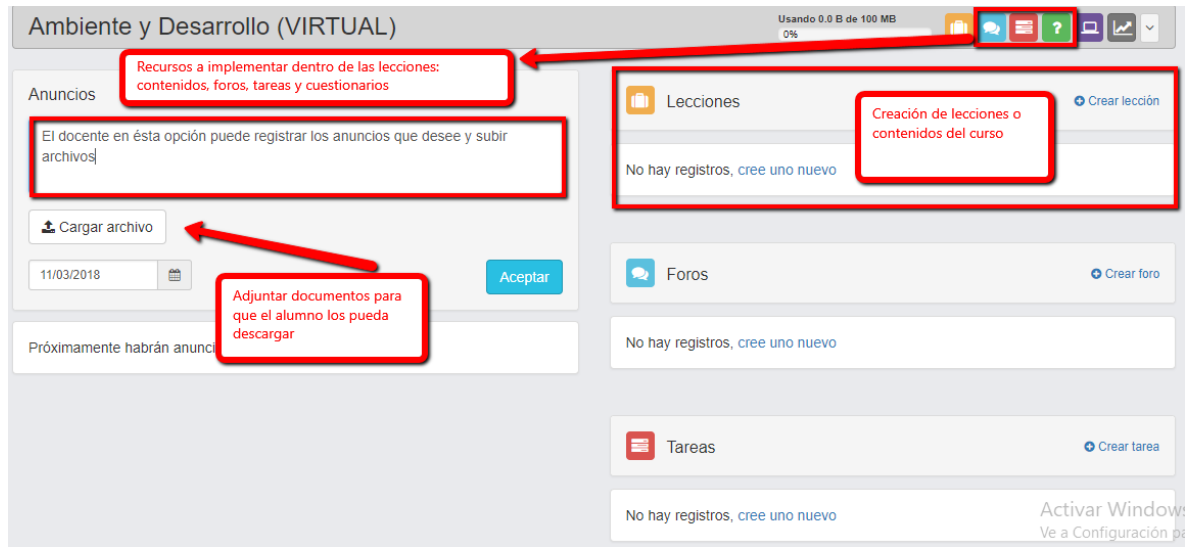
Ambiente y Desarrollo (VIRTUAL)

Usando 0.0 B de 100 MB
0%

Recursos a implementar dentro de las lecciones: contenidos, foros, tareas y cuestionarios

Anuncios

El docente en ésta opción puede registrar los anuncios que desee y subir archivos

Cargar archivo

11/03/2018

Aceptar

Adjuntar documentos para que el alumno los pueda descargar

Próximamente habrán anunci

Lecciones

Creación de lecciones o contenidos del curso

Crear lección

No hay registros, cree uno nuevo

Foros

Crear foro

No hay registros, cree uno nuevo

Tareas

Crear tarea

No hay registros, cree uno nuevo

Activar Windows
Ve a Configuración pa